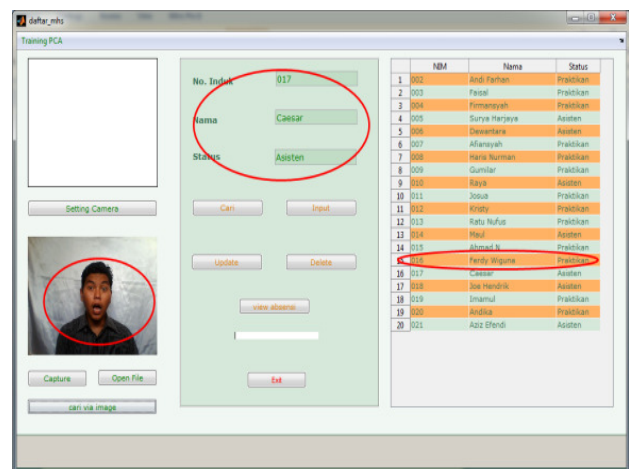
daftar_mhs

Training PCA

No. Induk 017

Nama Caesar

Status Asisten

Setting Camera

Cari Input

Update Delete

view absensi

Capture Open File

cari via image

Exit

| | NIM | Nama | Status |
|---|---|---|---|
| 1 | 002 | Andi Farhan | Praktikan |
| 2 | 003 | Feisal | Praktikan |
| 3 | 004 | Firmansyah | Praktikan |
| 4 | 005 | Surya Harjaya | Asisten |
| 5 | 006 | Dewantara | Asisten |
| 6 | 007 | Afiansyah | Praktikan |
| 7 | 008 | Haris Nurman | Praktikan |
| 8 | 009 | Gumilar | Praktikan |
| 9 | 010 | Raya | Asisten |
| 10 | 011 | Josua | Praktikan |
| 11 | 012 | Kristy | Praktikan |
| 12 | 013 | Ratu Nufus | Praktikan |
| 13 | 014 | Maul | Asisten |
| 14 | 015 | Ahmad N. | Praktikan |
| 15 | 016 | Ferdy Wiguna | Praktikan |
| 16 | 017 | Caesar | Asisten |
| 17 | 018 | Joe Hendrik | Asisten |
| 18 | 019 | Imamul | Praktikan |
| 19 | 020 | Andika | Praktikan |
| 20 | 021 | Aziz Efendi | Asisten |